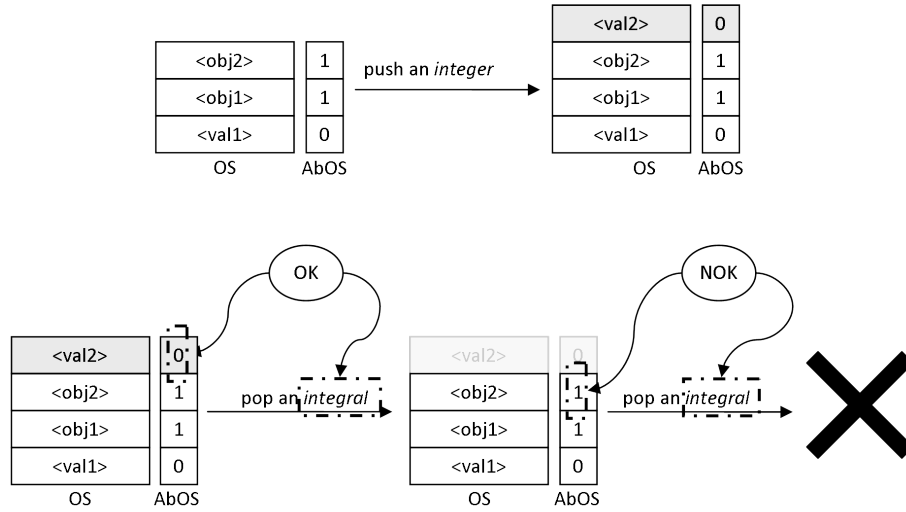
| <obj2> |
|---|
| <obj1> |
| <val1> |

OS

| 1 |
|---|
| 1 |
| 0 |

AbOS

push an *integer*

| <val2> |
|---|
| <obj2> |
| <obj1> |
| <val1> |

OS

| 0 |
|---|
| 1 |
| 1 |
| 0 |

AbOS

OK

NOK

| <val2> |
|---|
| <obj2> |
| <obj1> |
| <val1> |

OS

| 0 |
|---|
| 1 |
| 1 |
| 0 |

AbOS

pop an *integral*

| <val2> |
|---|
| <obj2> |
| <obj1> |
| <val1> |

OS

| 0 |
|---|
| 1 |
| 1 |
| 0 |

AbOS

pop an *integral*